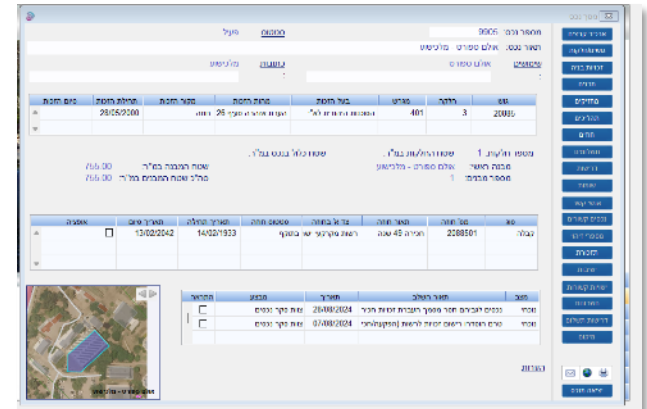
מספר נכס: 9905
תאור נכס: אולם ספורט - מלכישוע
סטטוס פעיל
אולם ספורט
כתובת מלכישוע

| גוש | חלקה | תת חלקה | מגרש | בעל הזכות | מהות הזכות | תאור הזכות | תחילת הזכות | סיום הזכות |
|---|---|---|---|---|---|---|---|---|
| 20086 | 3 | | 401 | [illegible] | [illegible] | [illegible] 26 | 28/05/2000 | |

מספר חלופות: 1
שטח מבנה בנוי: 755.00
סה"כ שטח התכונות: 755.00

| סוג | מס' חוזה | תאור חוזה | צד שני | סטטוס חוזה | תאריך התחלה | תאריך סיום | אופציה |
|---|---|---|---|---|---|---|---|
| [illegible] | 2288501 | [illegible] 49 שנה | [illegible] | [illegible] | 14/02/1933 | 13/02/2042 | ☐ |

| סוג | תאור הטיפול | תאריך | מבצע | התראה |
|---|---|---|---|---|
| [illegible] | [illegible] | 28/08/2024 | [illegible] | ☐ |
| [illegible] | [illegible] | 07/08/2024 | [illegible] | ☐ |